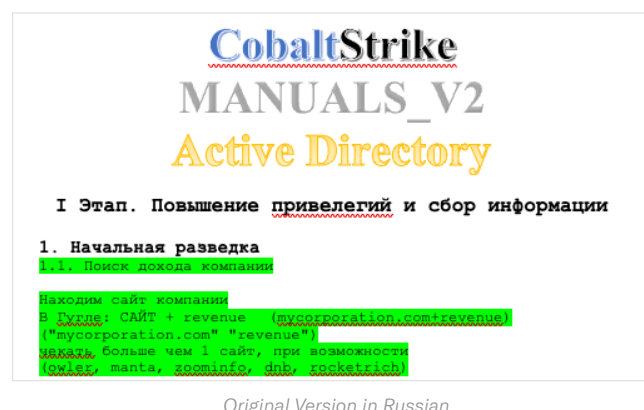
CobaltStrike
MANUALS_V2
Active Directory

I Этап. Повышение привелегий и сбор информации

1. Начальная разведка
1.1. Поиск дохода компании

Находим сайт компании
В Гугле: САЙТ + revenue (mycorporation.com+revenue)
("mycorporation.com" "revenue")
чекать больше чем 1 сайт, при возможности
(owler, manta, zoominfo, dnb, rocketrich)

Original Version in Russian